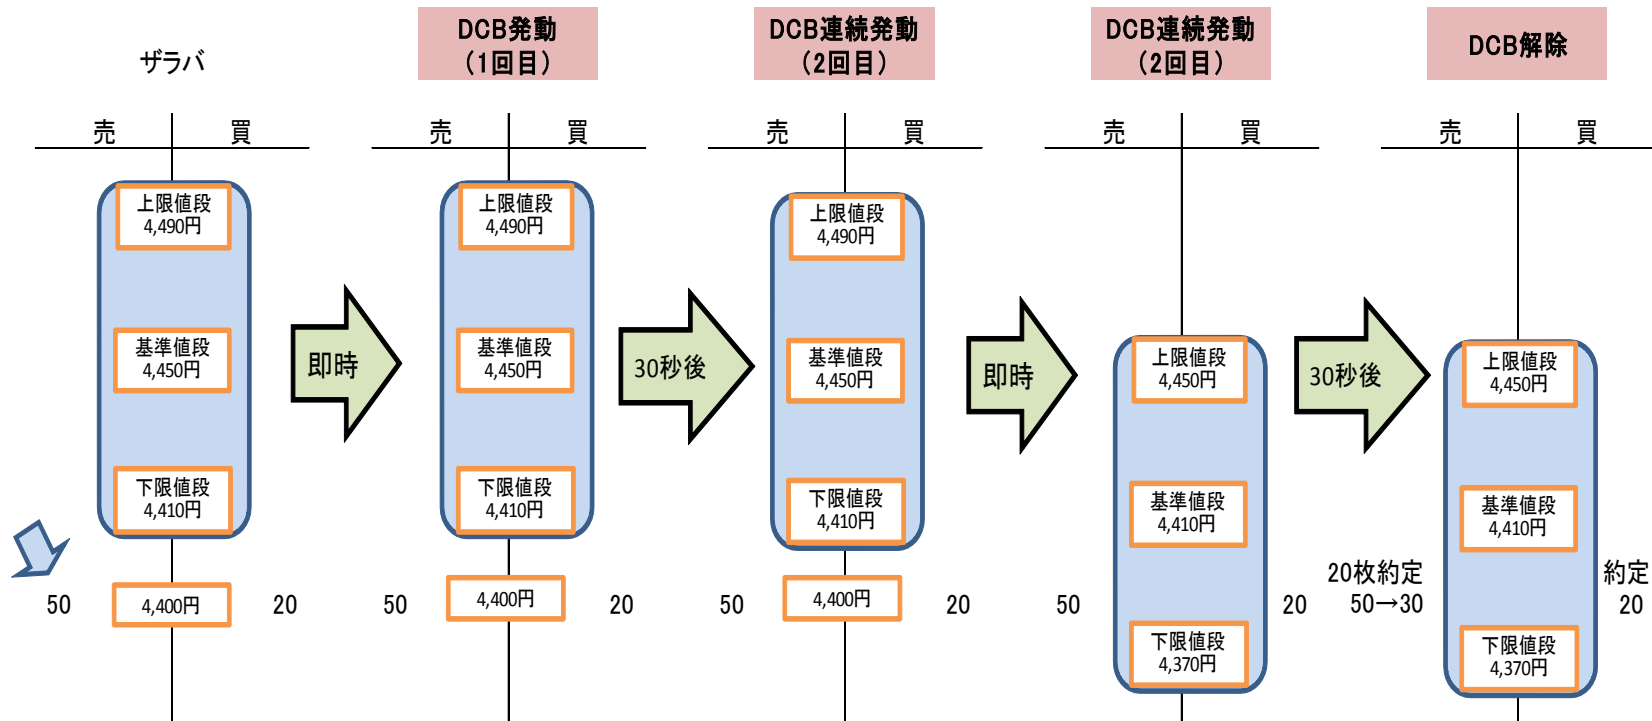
ザラバ

DCB発動（1回目）

DCB連続発動（2回目）

DCB連続発動（2回目）

DCB解除

| 売 | | 買 |
|---|---|---|
| | 上限値段 4,490円 | |
| | 基準値段 4,450円 | |
| | 下限値段 4,410円 | |
| 50 | 4,400円 | 20 |

即時

| 売 | | 買 |
|---|---|---|
| | 上限値段 4,490円 | |
| | 基準値段 4,450円 | |
| | 下限値段 4,410円 | |
| 50 | 4,400円 | 20 |

30秒後

| 売 | | 買 |
|---|---|---|
| | 上限値段 4,490円 | |
| | 基準値段 4,450円 | |
| | 下限値段 4,410円 | |
| 50 | 4,400円 | 20 |

即時

| 売 | | 買 |
|---|---|---|
| | 上限値段 4,450円 | |
| | 基準値段 4,410円 | |
| 50 | | 20 |
| | 下限値段 4,370円 | |

30秒後

| 売 | | 買 |
|---|---|---|
| | 上限値段 4,450円 | |
| | 基準値段 4,410円 | |
| 20枚約定 50→30 | | 約定 20 |
| | 下限値段 4,370円 | |